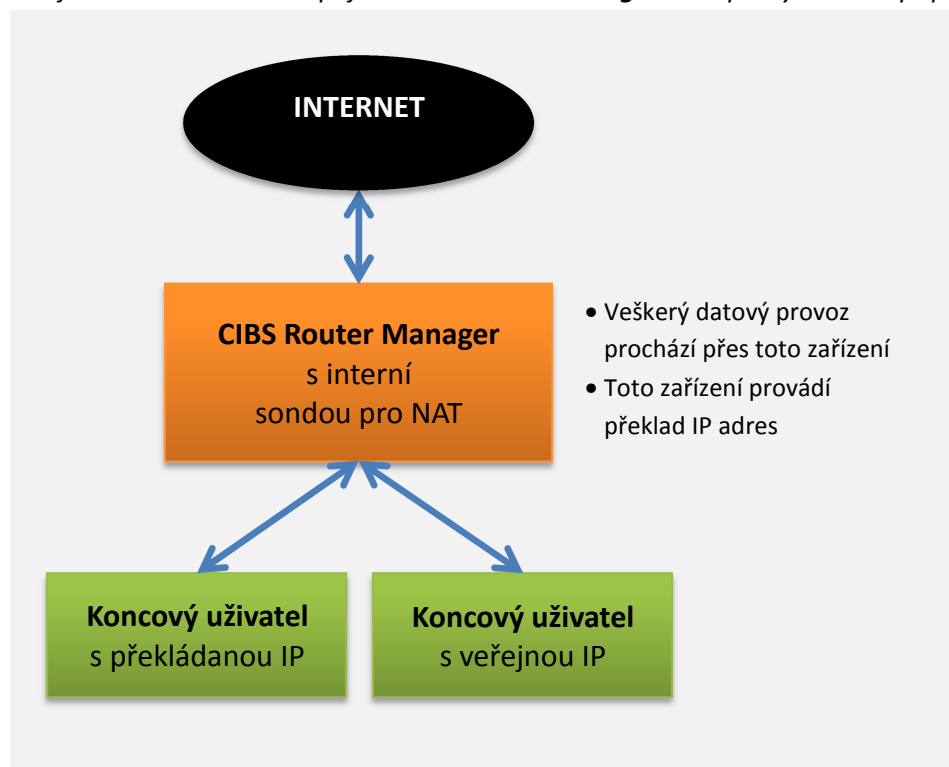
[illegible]

INTERNET

CIBS Router Manager
s interní
sondou pro NAT

• Veškerý datový provoz prochází přes toto zařízení
• Toto zařízení provádí překlad IP adres

Koncový uživatel
s překládanou IP

Koncový uživatel
s veřejnou IP